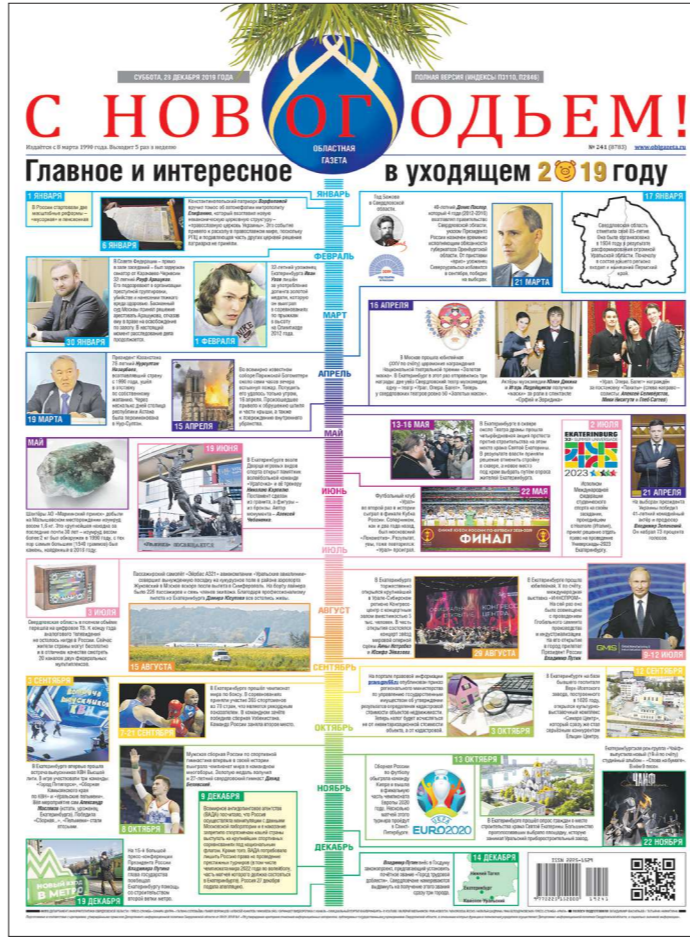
СУББОТА, 28 ДЕКАБРЯ 2019 ГОДА

ПОЛНАЯ ВЕРСИЯ (ИНДЕКСЫ П3110, П2948)

С НОВЫМ ГОДОМ!

Издаётся с 8 марта 1990 года. Выходит 5 раз в неделю

ОБЛАСТНАЯ ГАЗЕТА

№ 241 (8783) www.oblgazeta.ru

Главное и интересное в уходящем 2019 году

ЯНВАРЬ

1 ЯНВАРЯ

В России стартовали две масштабные реформы – «мусорная» и пенсионная

6 ЯНВАРЯ

Константинопольский патриарх Варфоломей вручил томос об автокефалии митрополиту Епифанию, который возглавил новую неканоническую церковную структуру – «православную церковь Украины». Это событие привело к расколу в православном мире, поскольку РПЦ и подавляющее число других церквей решение патриарха не признали.

Год Бажова в Свердловской области

48-летний Денис Паслер, который 4 года (2015-2019) возглавлял правительство Свердловской области, указом Президента России назначен временно исполняющим обязанности губернатора Оренбургской области. От приставки «врио» уроженец Свердловска избавился в сентябре, победив на выборах

21 МАРТА

17 ЯНВАРЯ

Свердловская область отметила свой 85-летний юбилей. Она была образована в 1934 году в результате расформирования огромной Уральской области. Почему-то в составе решили вхождение и нашей Пермской край.

ФЕВРАЛЬ

В Совете Федерации – прямо в зале заседаний – был задержан сенатор от Карачаево-Черкесии 33-летний Рауф Арашуков. Его подозревают в организации преступной группировки, убийстве и нанесении тяжкого вреда здоровью. Бизнесмен под Москвой помимо решения арестовать Арашукова, отказав ему в праве на освобождение по залогу. В настоящий момент расследование дела продолжается.

30 ЯНВАРЯ

22-летний уроженец Екатеринбурга Иван Уваров после употребления допинга золотой медали, которую он выиграл в соревнованиях по прыжкам с трамплина на Олимпиаде 2012 года.

1 ФЕВРАЛЯ

МАРТ

Президент Казахстана 78-летний Нурсултан Назарбаев, возглавлявший страну с 1990 года, ушёл в отставку по собственному желанию. Через несколько дней столицу республики Астану было переименовано в Нур-Султан.

19 МАРТА

Во всемирно известном соборе Парижской Богоматери около семи часов вечера вспыхнул пожар. Потушить его удалось только утром 16 апреля. Пострадавшими оказались шпиль и кровля, а часть крыши, а также ценности в оформлении внутреннего убранства.

15 АПРЕЛЯ

15 АПРЕЛЯ

В Москве прошло вручение (2019 по счёту) церемония награждения Национальной театральной премии «Золотая маска». В Екатеринбург в этот раз отправились три награды, две уже Свердловский театр музкомедии, ещё – тому «Урал Опера Балет». Теперь у свердловских театров уже 50 «Золотых масок».

Актёры музкомедии Юлия Дякина и Игорь Подгорнов получили «маски» за роли в спектакле «Суфле и Зарядка»

«Урал Опера Балет» наградили за постановку «Тоскаъ» (слева направо – солисты Алексей Семенищев, Мин Венгуэр и Олег Суглов)

АПРЕЛЬ

МАЙ

13-16 МАЯ

В Екатеринбурге в сквере около Театра драмы прошла четырёхдневная акция протеста против строительства на этом месте храма Святой Екатерины. В результате власти приняли решение отменить стройку в сквере, а новое место под храм выбрать путём опроса жителей Екатеринбурга.

2 ИЮЛЯ

EKATERINBURG EXPO 2023

Исполком Международной федерации студенческого спорта в Кейптауне, принявший решение о присуждении права проведения Универсиады 2023 Екатеринбургу.

21 АПРЕЛЯ

На выборах президента Украины победил 41-летний комедийный актёр и продюсер Владимир Зеленский. Он набрал 73 процента голосов

ИЮНЬ

15 ИЮНЯ

В Екатеринбурге возле Дворца игровых видов спорта открыт памятник всемирно известной группе «Уралочка» и её тренеру Николаю Карполю. Поставивший с своих полномочий; в «Динамо» – его проекты. Автор монумента – Алексей Чеботаев.

Шестёрка АО «Малахитовый промыс» добыли на Малышевском месторождении изумруд весом 1,6 кг. Это крупнейший изумруд за последние почти 30 лет – изумруд весом 2 кг был обнаружен в 1990 году, а самый большой (1640 граммов) был камень, найденный в 2016 году.

22 МАЯ

Футбольный клуб «Урал» во второй раз в истории сыграл в финале Кубка России. Соперником, как и два года назад, стал «Локомотив», перешедший в Москву. В результате 1:0 «Урал» проиграл.

ФИНАЛ

ИЮЛЬ

3 ИЮЛЯ

Пассажирский самолёт «Эйрбас А321» авиакомпании «Уральские авиалинии» совершил вынужденную посадку на кукурузном поле в районе аэропорта Жуковский в 5 км. после вылета в Симферополь. На борту находилось 233 пассажира и семь членов экипажа. Благодаря профессионализму пилотов Дамира Юсупова все остались живы.

Свердловская область в списке объектов Юнеско за 2019 г. стал аналогичными из нескольких мест в России. Сейчас вместе с тем стремимся реализации 2019 г. в стране качестве сектора 25 миллиардов рублей для культурных институтов.

15 АВГУСТА

АВГУСТ

В Екатеринбурге прошли открытия крупнейшего в Урало-Сибирском регионе Конгресс-центра с концертным залом вместимостью 1 тыс. человек. В честь открытия состоялся концерт звёзд мировой оперной сцены Анны Нетребко и Юсифа Эйвазова.

29 АВГУСТА

В Екатеринбурге прошла юбилейная, 10-я по счёту международная выставка «ИННОПРОМ». На ней уже они была организована с проведением «Особого фокуса» в промышленности и индустриализации. На её открытие в город прилетел Президент России Владимир Путин

8-13 ИЮЛЯ

СЕНТЯБРЬ

2 СЕНТЯБРЯ

В Екатеринбурге прошёл чемпионат мира по боксу. В соревнованиях приняли участие 360 спортсменов из 78 стран. На первенстве российские выступили 2 золотых медали.

7-21 СЕНТЯБРЯ

В Екатеринбурге впервые прошёл фестиваль им. КВН. Высшей лиги. В игре участвовали три команды: «Город Пятигорск», «Сборная Камчатского края» по КВН» и «Уральские пельмени». Это непременно сам Александр Масляков (устроил, уроженец Екатеринбурга). Победила «Сборная...» – «Пельмени» стали вторыми

На портале правовой информации опубликован приказ регионального министерства по управлению государственным имуществом об утверждении результатов кадастровой оценки стоимости земельных участков. Теперь налог будет исчисляться не от нормативной стоимости объекта, а от кадастровой.

3 СЕНТЯБРЯ

3 сентября в Екатеринбурге на базе бывшего поселка Верх-Исетского завода, построенного в 1926 году, открылся крупнейший культурный комплекс «Синара Центр», который сдан, на стал серьёзным концертом Ельцин Центру.

ОКТЯБРЬ

Мужская сборная России по спортивной гимнастике впервые в своей истории выиграла командное первенство на чемпионате мира. Золотую медаль получил 27-летний свердловский гимнаст Давид Белявский.

8 ОКТЯБРЯ

9 ДЕКАБРЯ

Всемирное антидопинговое агентство (ВАДА) посчитало, что Россия предоставила данные с данными Московской лаборатории и с помощью Международного олимпийского комитета спортсменов на четыре года о соревнованиях под национальным флагом. Кроме того, ВАДА потребовало лишить Россию права на проведение престижных турниров. Решение по делу Россия может быть обжаловано в Спортивном арбитражном суде, он, возможно, будет принят 23 декабря.

Сборная России по футболу обыграла команду Кипра и вышла в финальную часть чемпионата Европы 2020 года. Несколько матчей этого турнира пройдут в Санкт-Петербурге.

13 ОКТЯБРЯ

EURO2020

В Екатеринбурге прошёл опрос, среди в части строительства храма Святой Екатерины. Большинство проголосовали за выбор Горького, которое затем признали в другом месте.

Екатеринбургская рок-группа «Чайф» выпустила новый (19-й по счёту) студийный альбом – «Слова в альбоме».

22 НОЯБРЯ

НОЯБРЬ

ДЕКАБРЬ

На 10-й большой пресс-конференции Президента России Владимир Путин главным словом, изначально был задан вопрос о Екатеринбургу поводу со стороны чем вторая ветка метро.

19 ДЕКАБРЯ

Владимир Путин в Госдуму законопроект, предусматривающий исключение понятия «город федерального значения» из Конституции. Об изменении выдвинуть на получение одного вопроса подругу. Так далее.

14 ДЕКАБРЯ

Нижний Тагил

Екатеринбург

Каменск-Уральский

ISSN 0995-1691